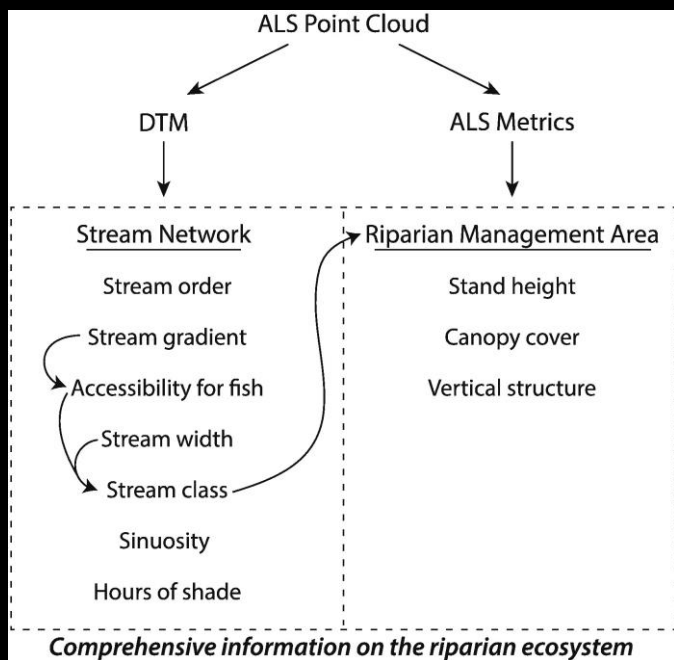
ALS Point Cloud

DTM

ALS Metrics

Stream Network

Stream order

Stream gradient

Accessibility for fish

Stream width

Stream class

Sinuosity

Hours of shade

Riparian Management Area

Stand height

Canopy cover

Vertical structure

Comprehensive information on the riparian ecosystem